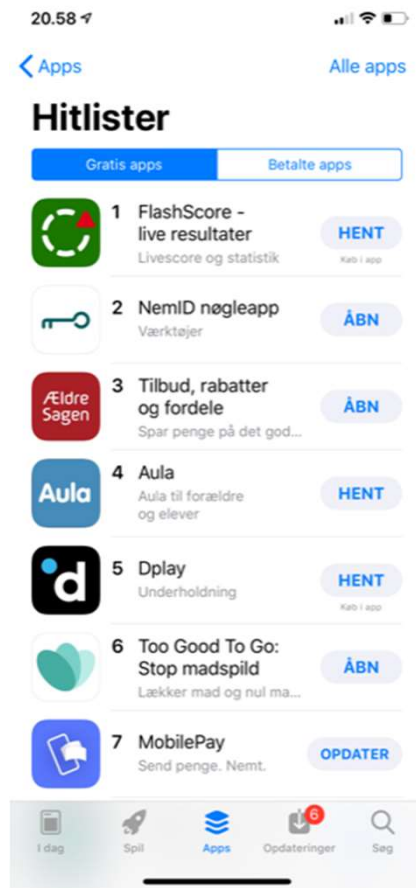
20.58

< Apps

Alle apps

Hitlister

Gratis apps

Betalte apps

1 FlashScore - live resultater
Livescore og statistik
HENT
Køb i app

2 NemID nøgleapp
Værktøjer
ÅBN

Ældre Sagen

3 Tilbud, rabatter og fordele
Spar penge på det god...
ÅBN

Aula

4 Aula
Aula til forældre og elever
HENT

5 Dplay
Underholdning
HENT
Køb i app

6 Too Good To Go: Stop madspild
Lækker mad og nul ma...
ÅBN

7 MobilePay
Send penge. Nemt.
OPDATER

I dag

Spil

Apps

6

Opdateringer

Søg